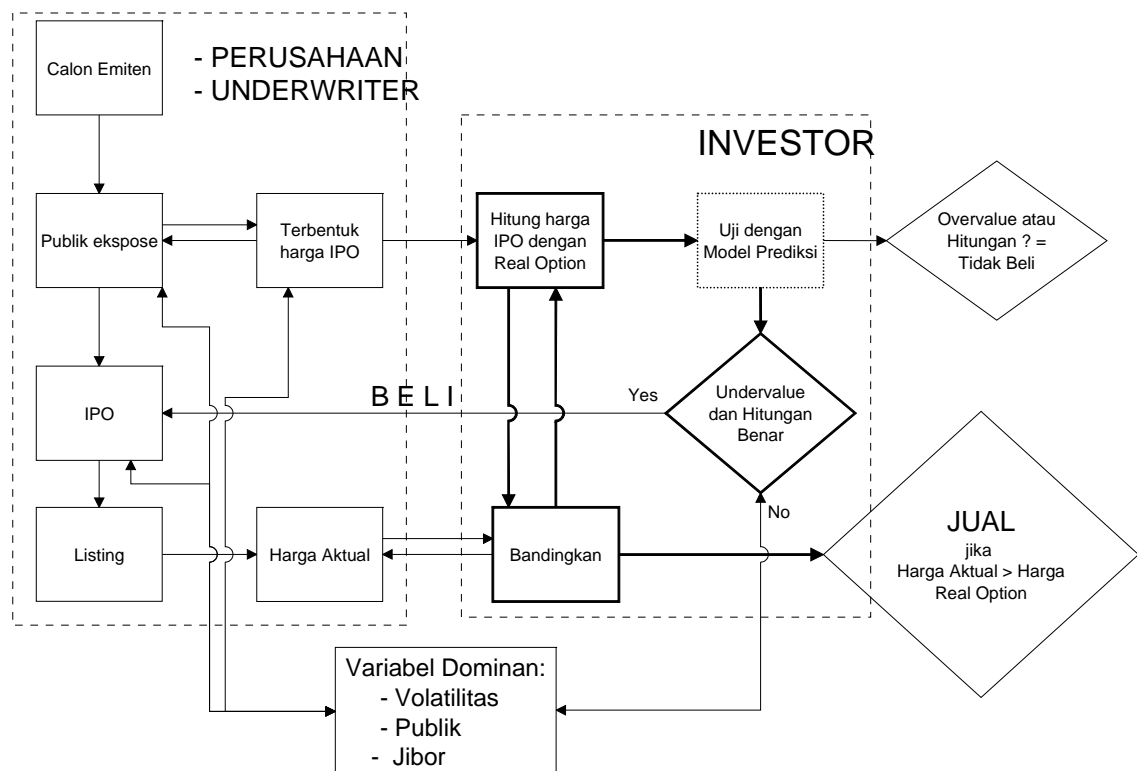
Calon Emiten

- PERUSAHAAN
- UNDERWRITER

INVESTOR

Publik ekspose

Terbentuk harga IPO

Hitung harga IPO dengan Real Option

Uji dengan Model Prediksi

Overvalue atau Hitungan ? = Tidak Beli

IPO

B E L I

Yes

Undervalue dan Hitungan Benar

No

Listing

Harga Aktual

Bandingkan

JUAL
jika
Harga Aktual > Harga Real Option

Variabel Dominan:
- Volatilitas
- Publik
- Jibor